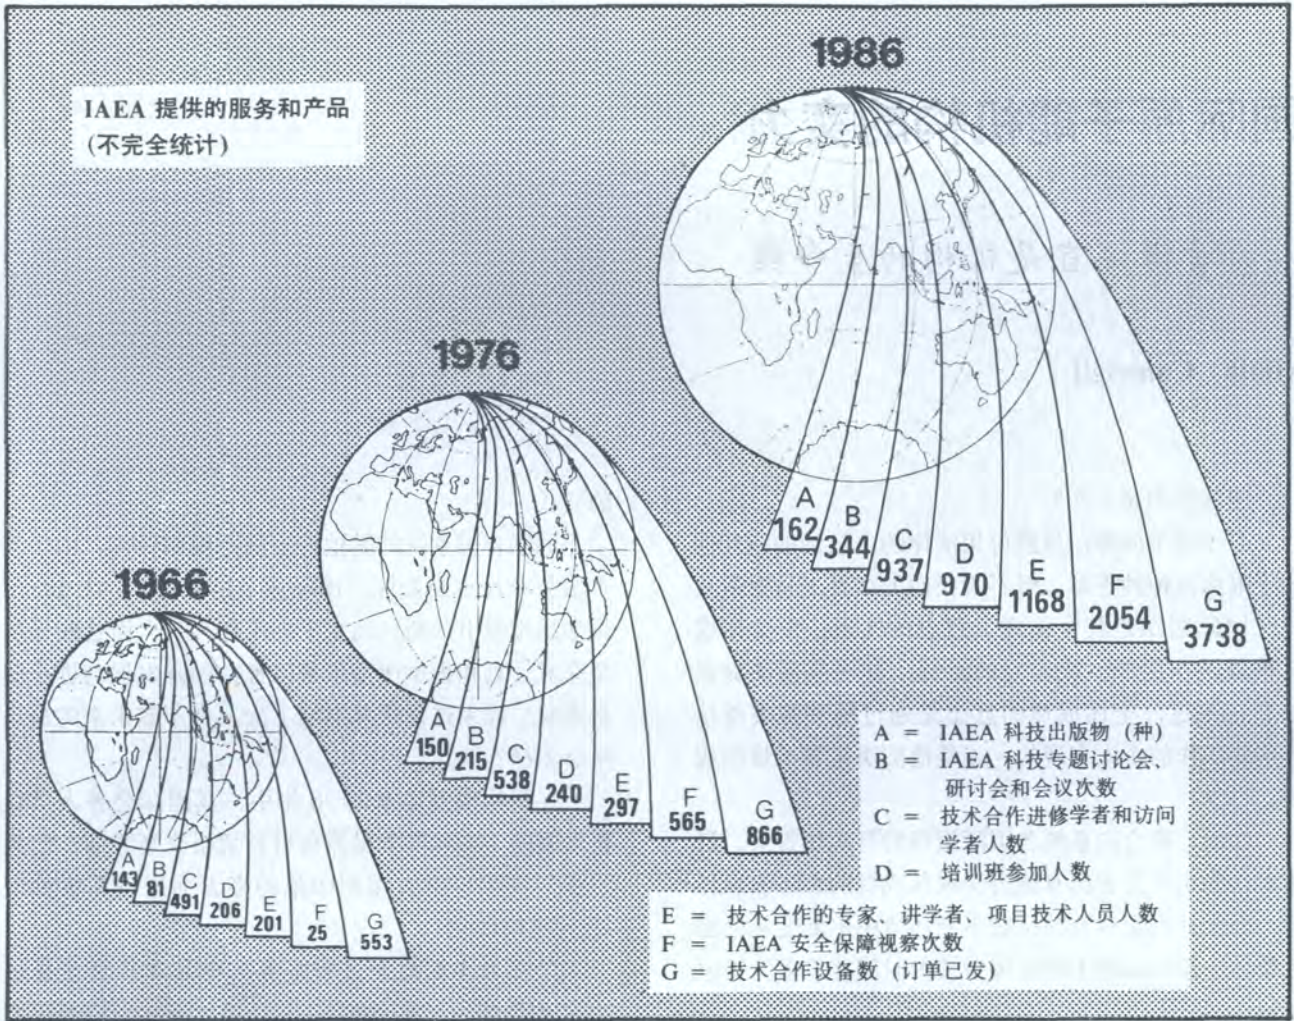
IAEA 提供的服务和产品
(不完全统计)

1986

A 162
B 344
C 937
D 970
E 1168
F 2054
G 3738

1976

A 150
B 215
C 538
D 240
E 297
F 565
G 866

1966

A 143
B 81
C 491
D 206
E 201
F 25
G 553

A = IAEA 科技出版物 (种)
B = IAEA 科技专题讨论会、研讨会和会议次数
C = 技术合作进修学者和访问学者人数
D = 培训班参加人数
E = 技术合作的专家、讲学者、项目技术人员人数
F = IAEA 安全保障视察次数
G = 技术合作设备数 (订单已发)